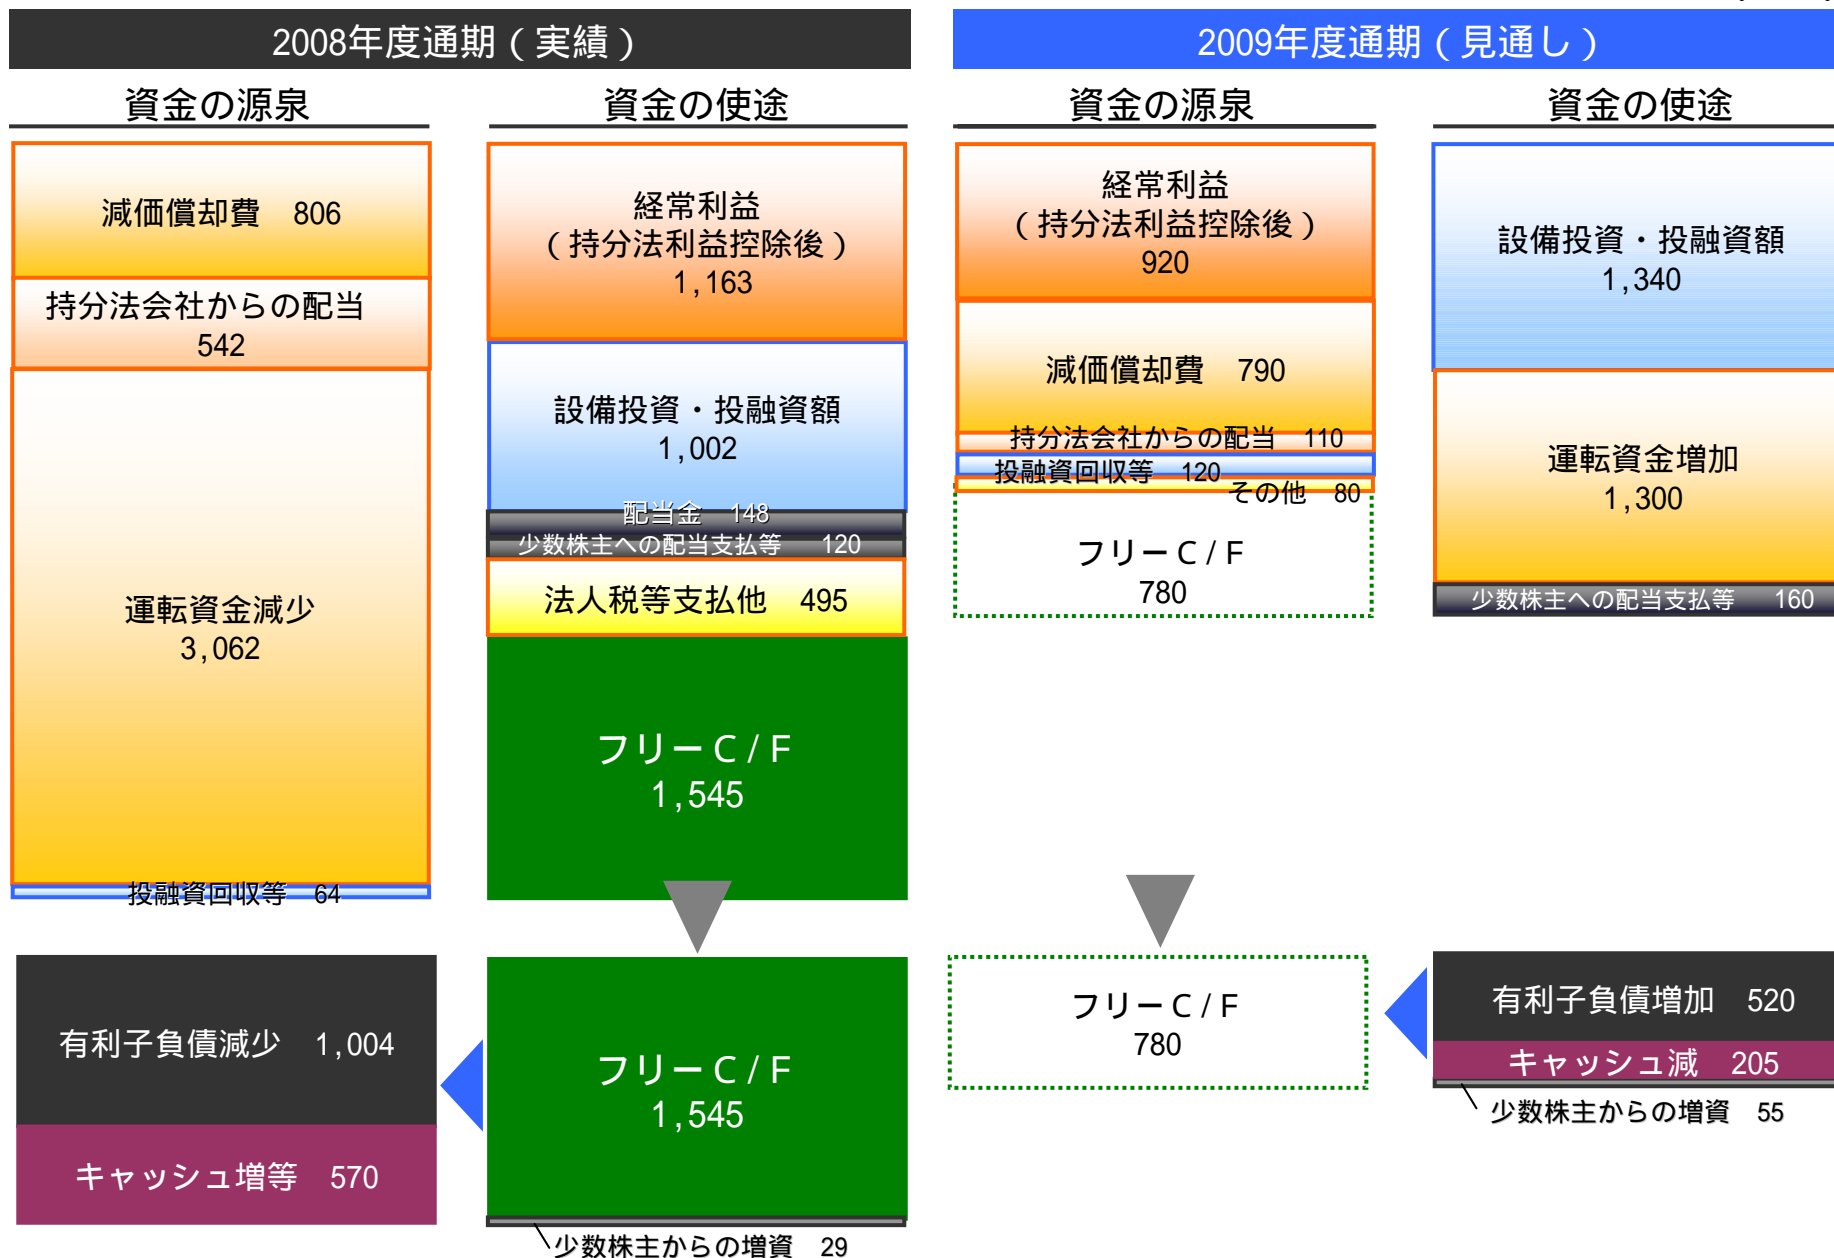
2008年度通期（実績）

資金の源泉

減価償却費　806

持分法会社からの配当
542

運転資金減少
3,062

投融資回収等　64

資金の使途

経常利益
（持分法利益控除後）
1,163

設備投資・投融資額
1,002

配当金　148

少数株主への配当支払等　120

法人税等支払他　495

フリーC/F
1,545

有利子負債減少　1,004

キャッシュ増等　570

フリーC/F
1,545

少数株主からの増資　29

2009年度通期（見通し）

資金の源泉

経常利益
（持分法利益控除後）
920

減価償却費　790

持分法会社からの配当　110

投融資回収等　120

その他　80

フリーC/F
780

資金の使途

設備投資・投融資額
1,340

運転資金増加
1,300

少数株主への配当支払等　160

フリーC/F
780

有利子負債増加　520

キャッシュ減　205

少数株主からの増資　55